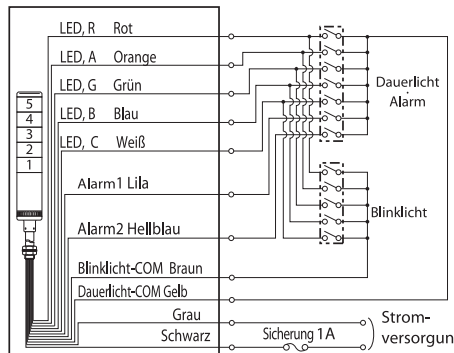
LED, R Rot
LED, A Orange
LED, G Grün
LED, B Blau
LED, C Weiß
5
4
3
2
1
Alarm1 Lila
Alarm2 Hellblau
Blinklicht-COM Braun
Dauerlicht-COM Gelb
Grau
Schwarz
Sicherung 1A
Dauerlicht Alarm
Blinklicht
Stromversorgun